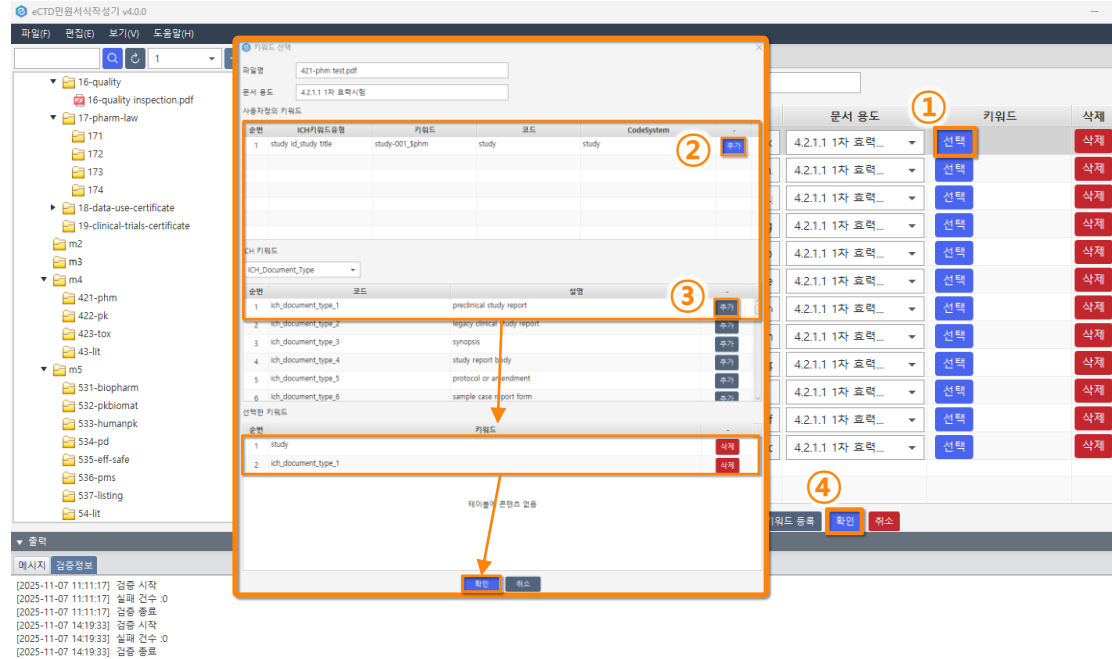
eCTD민원서식작성기 v4.0.0

파일(F) 편집(E) 보기(V) 도움말(H)

1

16-quality
16-quality inspection.pdf
17-pharm-law
171
172
173
174
18-data-use-certificate
19-clinical-trials-certificate
m2
m3
m4
421-phm
422-pk
423-tox
43-lit
m5
531-biopharm
532-pkbiomat
533-humanpk
534-pd
535-eff-safe
536-pms
537-listing
54-lit

키워드 선택

파일명 421-phm test.pdf
문서 용도 4.2.1.1 1차 효력시험

사용자정의 키워드

| 순번 | ICH키워드유형 | 키워드 | 코드 | CodeSystem | - |
|---|---|---|---|---|---|
| 1 | study id_study title | study-001_$phm | study | study | 추가 |

ICH 키워드
ICH_Document_Type

| 순번 | 코드 | 설명 | - |
|---|---|---|---|
| 1 | ich_document_type_1 | preclinical study report | 추가 |
| 2 | ich_document_type_2 | legacy clinical study report | 추가 |
| 3 | ich_document_type_3 | synopsis | 추가 |
| 4 | ich_document_type_4 | study report body | 추가 |
| 5 | ich_document_type_5 | protocol or amendment | 추가 |
| 6 | ich_document_type_6 | sample case report form | 추가 |

선택한 키워드

| 순번 | 키워드 | - |
|---|---|---|
| 1 | study | 삭제 |
| 2 | ich_document_type_1 | 삭제 |

테이블에 콘텐츠 없음

확인 취소

①
②
③
④

| 문서 용도 | 키워드 | 삭제 |
|---|---|---|
| 4.2.1.1 1차 효력... | 선택 | 삭제 |
| 4.2.1.1 1차 효력... | 선택 | 삭제 |
| 4.2.1.1 1차 효력... | 선택 | 삭제 |
| 4.2.1.1 1차 효력... | 선택 | 삭제 |
| 4.2.1.1 1차 효력... | 선택 | 삭제 |
| 4.2.1.1 1차 효력... | 선택 | 삭제 |
| 4.2.1.1 1차 효력... | 선택 | 삭제 |
| 4.2.1.1 1차 효력... | 선택 | 삭제 |
| 4.2.1.1 1차 효력... | 선택 | 삭제 |
| 4.2.1.1 1차 효력... | 선택 | 삭제 |
| 4.2.1.1 1차 효력... | 선택 | 삭제 |
| 4.2.1.1 1차 효력... | 선택 | 삭제 |

키워드 등록 확인 취소

출력
메시지 검증정보

[2025-11-07 11:11:17] 검증 시작
[2025-11-07 11:11:17] 실패 건수 :0
[2025-11-07 11:11:17] 검증 종료
[2025-11-07 14:19:33] 검증 시작
[2025-11-07 14:19:33] 실패 건수 :0
[2025-11-07 14:19:33] 검증 종료